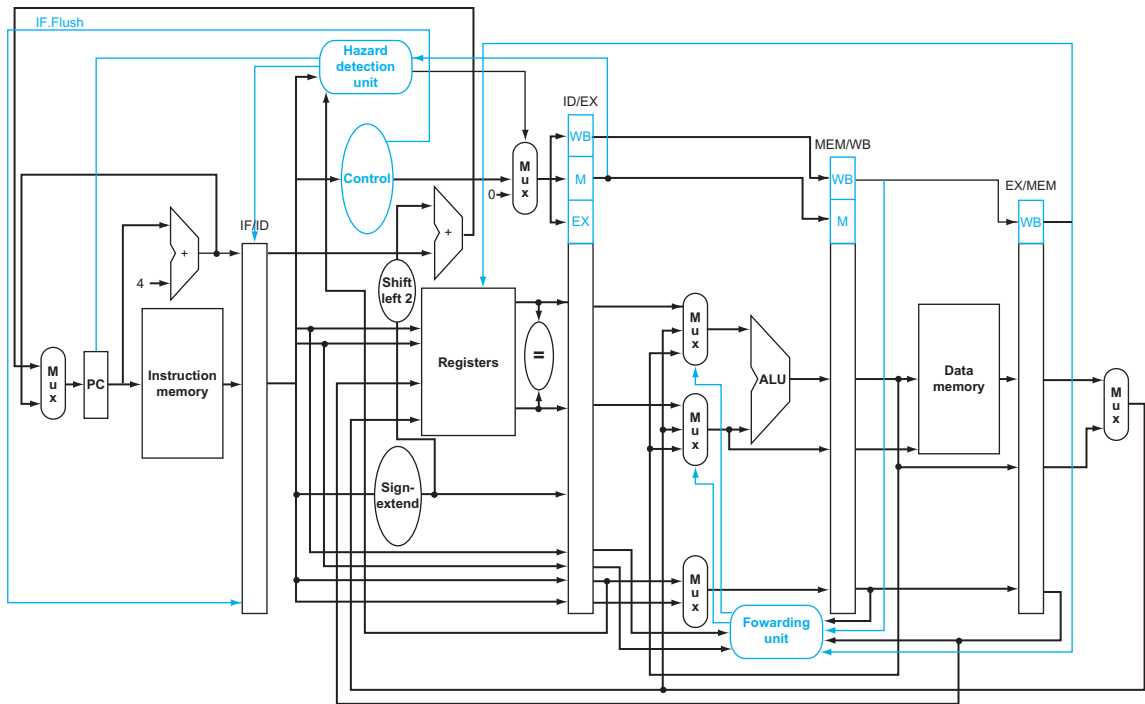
IF.Flush

Hazard detection unit

ID/EX

WB

M

EX

Control

M
u
x

0

MEM/WB

WB

M

EX/MEM

WB

IF/ID

+

+

4

Shift left 2

M
u
x

PC

Instruction memory

Registers

=

M
u
x

M
u
x

ALU

Data memory

M
u
x

Sign-extend

M
u
x

Fowarding unit